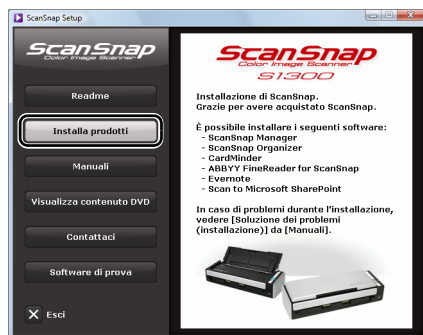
ScanSnap Setup

ScanSnap
Color Image Scanner

Readme

Installa prodotti

Manuali

Visualizza contenuto DVD

Contattaci

Software di prova

Esci

ScanSnap
Color Image Scanner
S1300

Installazione di ScanSnap.
Grazie per avere acquistato ScanSnap.

È possibile installare i seguenti software:
- ScanSnap Manager
- ScanSnap Organizer
- CardMinder
- ABBYY FineReader for ScanSnap
- Evernote
- Scan to Microsoft SharePoint

In caso di problemi durante l'installazione, vedere [Soluzione dei problemi (installazione)] da [Manuali].